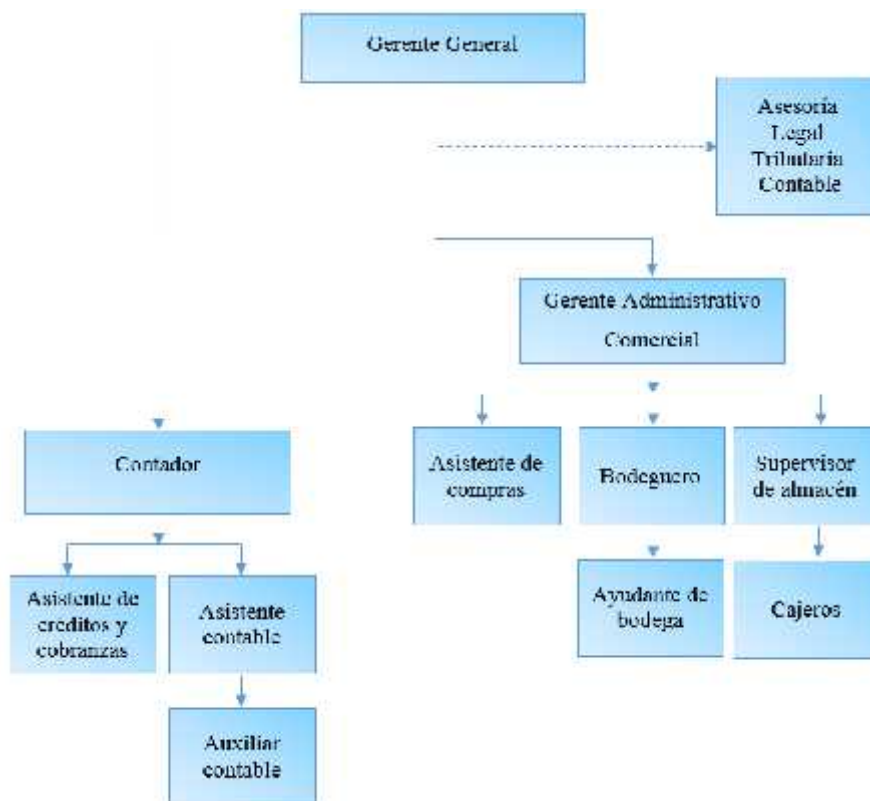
Gerente General

Asesoria Legal Tributaria Contable

Gerente Administrativo Comercial

Contador

Asistente de compras

Bodeguero

Supervisor de almacén

Asistente de creditos y cobranzas

Asistente contable

Ayudante de bodega

Cajeros

Auxiliar contable